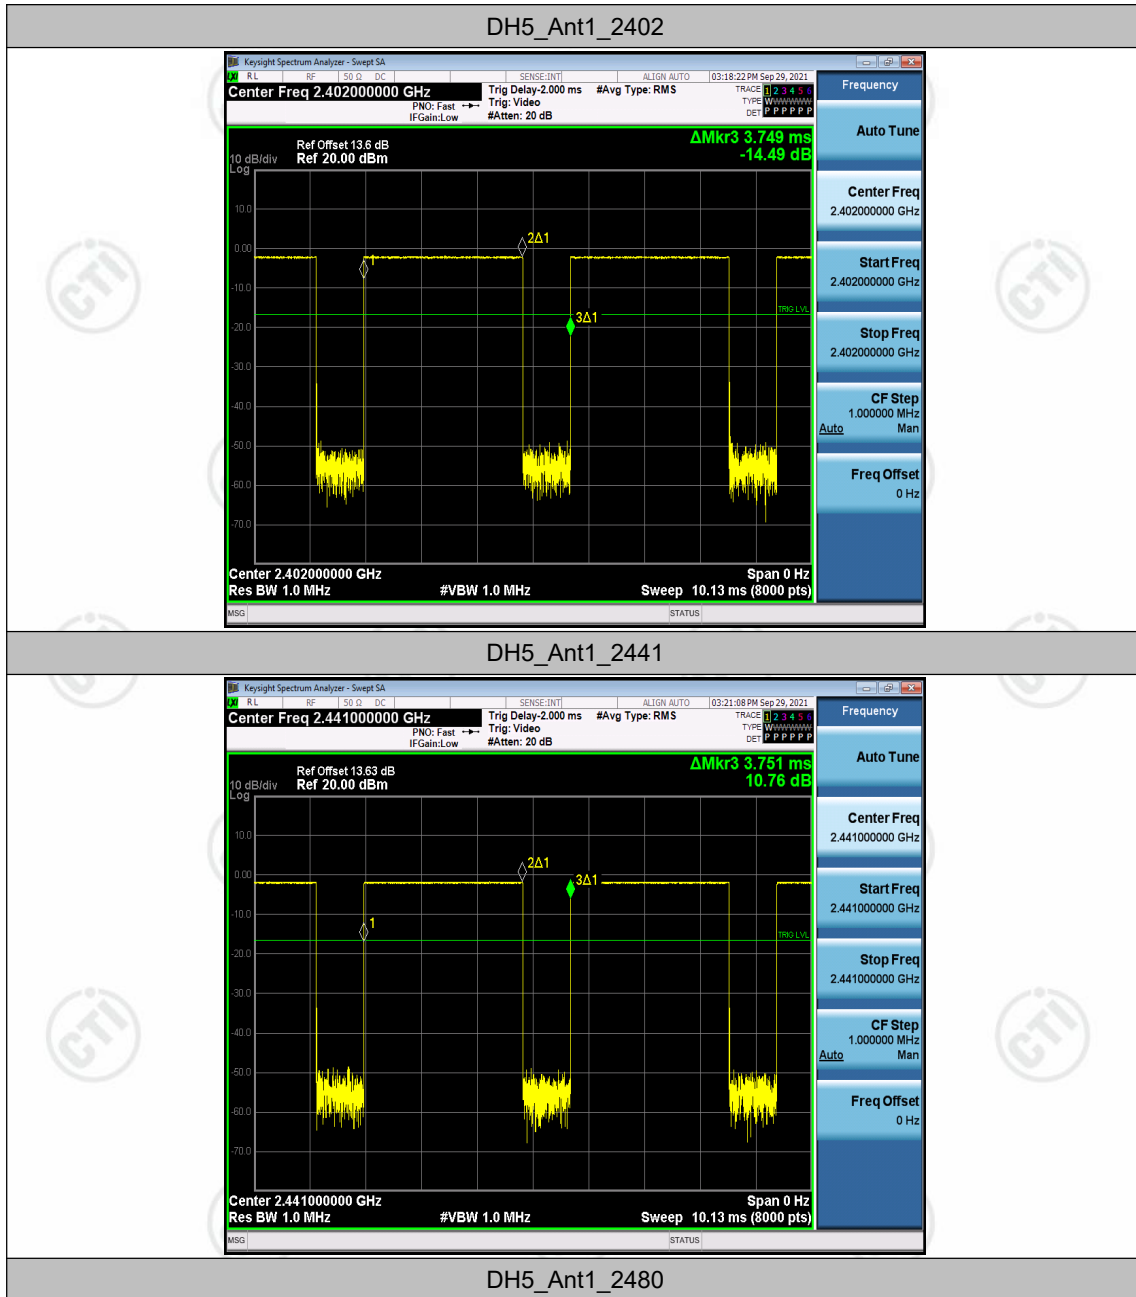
DH5_Ant1_2402

Keysight Spectrum Analyzer - Swept SA
RL RF 50 Ω DC SENSE:INT ALIGN AUTO 03:18:22 PM Sep 29, 2021
Center Freq 2.402000000 GHz
PNO: Fast
IFGain:Low
Trig Delay-2.000 ms
Trig: Video
#Atten: 20 dB
#Avg Type: RMS
TRACE 1 2 3 4 5 6
TYPE WWWWWW
DET P P P P P P
Frequency

Ref Offset 13.6 dB
10 dB/div Ref 20.00 dBm
Log
ΔMkr3 3.749 ms
-14.49 dB
10.0
0.00
-10.0
-20.0
-30.0
-40.0
-50.0
-60.0
-70.0
1
2Δ1
3Δ1
TRIG LVL
Center 2.402000000 GHz
Res BW 1.0 MHz
#VBW 1.0 MHz
Span 0 Hz
Sweep 10.13 ms (8000 pts)
MSG
STATUS

Auto Tune
Center Freq
2.402000000 GHz
Start Freq
2.402000000 GHz
Stop Freq
2.402000000 GHz
CF Step
1.000000 MHz
Auto Man
Freq Offset
0 Hz

DH5_Ant1_2441

Keysight Spectrum Analyzer - Swept SA
RL RF 50 Ω DC SENSE:INT ALIGN AUTO 03:21:08 PM Sep 29, 2021
Center Freq 2.441000000 GHz
PNO: Fast
IFGain:Low
Trig Delay-2.000 ms
Trig: Video
#Atten: 20 dB
#Avg Type: RMS
TRACE 1 2 3 4 5 6
TYPE WWWWWW
DET P P P P P P
Frequency

Ref Offset 13.63 dB
10 dB/div Ref 20.00 dBm
Log
ΔMkr3 3.751 ms
10.76 dB
10.0
0.00
-10.0
-20.0
-30.0
-40.0
-50.0
-60.0
-70.0
1
2Δ1
3Δ1
TRIG LVL
Center 2.441000000 GHz
Res BW 1.0 MHz
#VBW 1.0 MHz
Span 0 Hz
Sweep 10.13 ms (8000 pts)
MSG
STATUS

Auto Tune
Center Freq
2.441000000 GHz
Start Freq
2.441000000 GHz
Stop Freq
2.441000000 GHz
CF Step
1.000000 MHz
Auto Man
Freq Offset
0 Hz

DH5_Ant1_2480